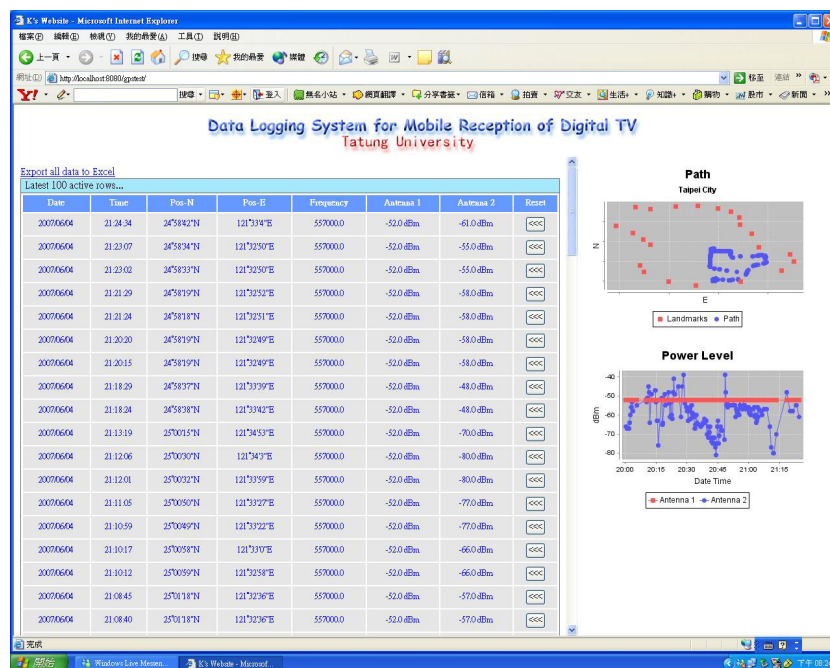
K's Website - Microsoft Internet Explorer

檔案(F) 編輯(E) 檢視(V) 我的最愛(A) 工具(T) 說明(H)

上一頁 搜尋 我的最愛 媒體

網址(D) http://localhost:8080/gpstest/ 移至 連結

搜尋 登入 無名小站 網頁翻譯 分享書籤 信箱 拍賣 交友 生活+ 知識+ 購物 股市 新聞

Data Logging System for Mobile Reception of Digital TV
Tatung University

Export all data to Excel

Latest 100 active rows...

| Date | Time | Pos-N | Pos-E | Frequency | Antenna 1 | Antenna 2 | Reset |
|---|---|---|---|---|---|---|---|
| 2007/06/04 | 21:24:34 | 24°58'42"N | 121°33'4"E | 557000.0 | -52.0 dBm | -61.0 dBm | <<< |
| 2007/06/04 | 21:23:07 | 24°58'34"N | 121°32'50"E | 557000.0 | -52.0 dBm | -55.0 dBm | <<< |
| 2007/06/04 | 21:23:02 | 24°58'33"N | 121°32'50"E | 557000.0 | -52.0 dBm | -55.0 dBm | <<< |
| 2007/06/04 | 21:21:29 | 24°58'19"N | 121°32'52"E | 557000.0 | -52.0 dBm | -58.0 dBm | <<< |
| 2007/06/04 | 21:21:24 | 24°58'18"N | 121°32'51"E | 557000.0 | -52.0 dBm | -58.0 dBm | <<< |
| 2007/06/04 | 21:20:20 | 24°58'19"N | 121°32'49"E | 557000.0 | -52.0 dBm | -58.0 dBm | <<< |
| 2007/06/04 | 21:20:15 | 24°58'19"N | 121°32'49"E | 557000.0 | -52.0 dBm | -58.0 dBm | <<< |
| 2007/06/04 | 21:18:29 | 24°58'37"N | 121°33'39"E | 557000.0 | -52.0 dBm | -48.0 dBm | <<< |
| 2007/06/04 | 21:18:24 | 24°58'38"N | 121°33'42"E | 557000.0 | -52.0 dBm | -48.0 dBm | <<< |
| 2007/06/04 | 21:13:19 | 25°00'15"N | 121°34'53"E | 557000.0 | -52.0 dBm | -70.0 dBm | <<< |
| 2007/06/04 | 21:12:06 | 25°00'30"N | 121°34'3"E | 557000.0 | -52.0 dBm | -80.0 dBm | <<< |
| 2007/06/04 | 21:12:01 | 25°00'32"N | 121°33'59"E | 557000.0 | -52.0 dBm | -80.0 dBm | <<< |
| 2007/06/04 | 21:11:05 | 25°00'50"N | 121°33'27"E | 557000.0 | -52.0 dBm | -77.0 dBm | <<< |
| 2007/06/04 | 21:10:59 | 25°00'49"N | 121°33'22"E | 557000.0 | -52.0 dBm | -77.0 dBm | <<< |
| 2007/06/04 | 21:10:17 | 25°00'58"N | 121°33'0"E | 557000.0 | -52.0 dBm | -66.0 dBm | <<< |
| 2007/06/04 | 21:10:12 | 25°00'59"N | 121°32'58"E | 557000.0 | -52.0 dBm | -66.0 dBm | <<< |
| 2007/06/04 | 21:08:45 | 25°01'18"N | 121°32'36"E | 557000.0 | -52.0 dBm | -57.0 dBm | <<< |
| 2007/06/04 | 21:08:40 | 25°01'18"N | 121°32'36"E | 557000.0 | -52.0 dBm | -57.0 dBm | <<< |

Path
Taipei City
N
E
Landmarks Path

Power Level
-40
-50
-60
-70
-80
dBm
20:00 20:15 20:30 20:45 21:00 21:15
Date Time
Antenna 1 Antenna 2

完成

開始 Windows Live Messen... K's Website - Microsof... 下午 08:2